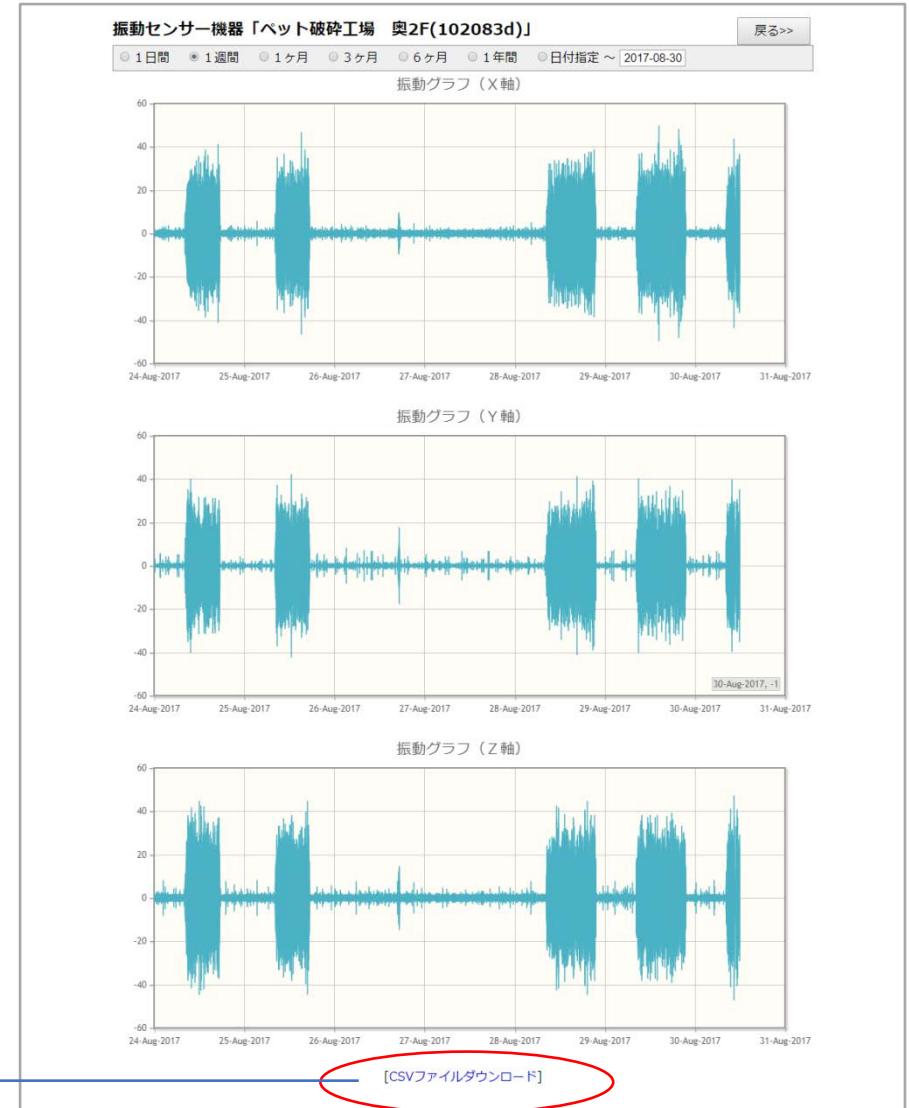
振動センサー機器「ペット破砕工場　奥2F(102083d)」

戻る>>

1日間　1週間　1ヶ月　3ヶ月　6ヶ月　1年間　日付指定 ～ 2017-08-30

振動グラフ（X軸）

60
40
20
0
-20
-40
-60

24-Aug-2017　25-Aug-2017　26-Aug-2017　27-Aug-2017　28-Aug-2017　29-Aug-2017　30-Aug-2017　31-Aug-2017

振動グラフ（Y軸）

60
40
20
0
-20
-40
-60

30-Aug-2017, -1

24-Aug-2017　25-Aug-2017　26-Aug-2017　27-Aug-2017　28-Aug-2017　29-Aug-2017　30-Aug-2017　31-Aug-2017

振動グラフ（Z軸）

60
40
20
0
-20
-40
-60

24-Aug-2017　25-Aug-2017　26-Aug-2017　27-Aug-2017　28-Aug-2017　29-Aug-2017　30-Aug-2017　31-Aug-2017

[CSVファイルダウンロード]